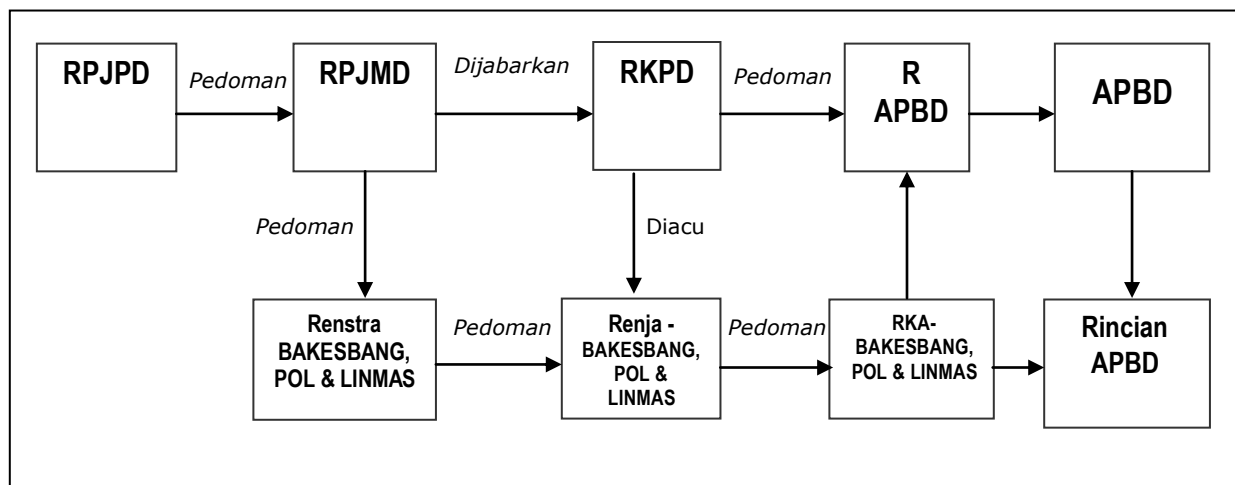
RPJPD

Pedoman

RPJMD

Dijabarkan

RKPD

Pedoman

R APBD

APBD

Pedoman

Diacu

Renstra BAKESBANG, POL & LINMAS

Pedoman

Renja - BAKESBANG, POL & LINMAS

Pedoman

RKA-BAKESBANG, POL & LINMAS

Rincian APBD